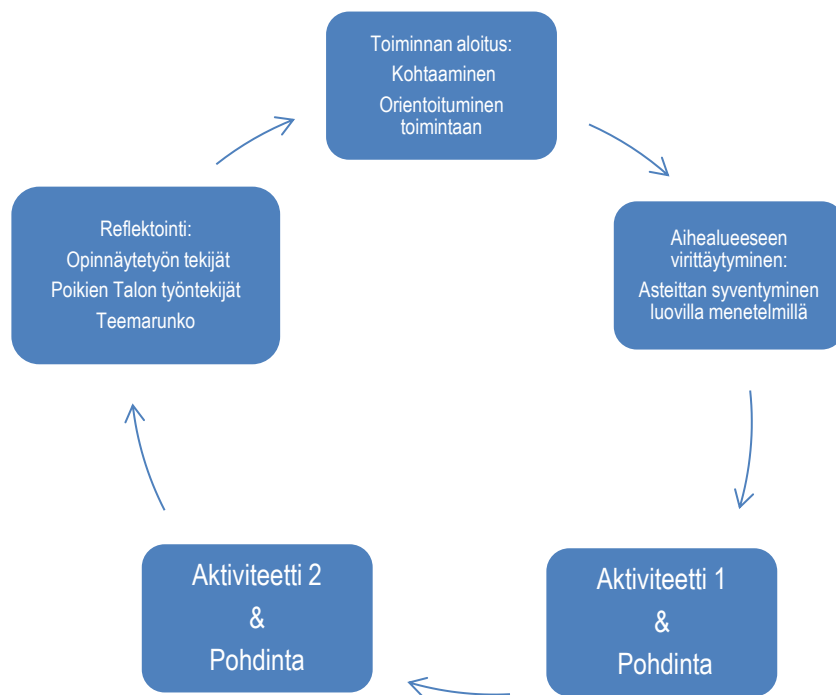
Toiminnan aloitus:
Kohtaaminen
Orientoituminen toimintaan

Aihealueeseen virittäytyminen:
Asteittan syventyminen luovilla menetelmillä

Aktiviteetti 1
&
Pohdinta

Aktiviteetti 2
&
Pohdinta

Reflektointi:
Opinnäytetyön tekijät
Poikien Talon työntekijät
Teemarunko